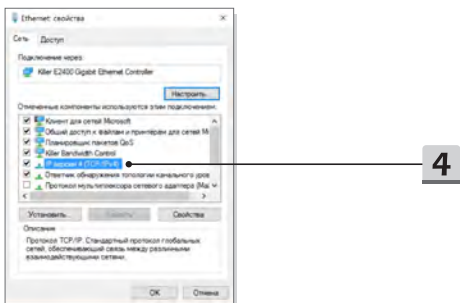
Ethernet: свойства ×

Сеть Доступ

Подключение через:

Killer E2400 Gigabit Ethernet Controller

Настроить...

Отмеченные компоненты используются этим подключением:

Клиент для сетей Microsoft
Общий доступ к файлам и принтерам для сетей M
Планировщик пакетов QoS
Killer Bandwidth Control
IP версии 4 (TCP/IPv4)
Ответчик обнаружения топологии канального уров
Протокол мультиплексора сетевого адаптера (Ma

Установить... Удалить Свойства

Описание
Протокол TCP/IP. Стандартный протокол глобальных сетей, обеспечивающий связь между различными взаимодействующими сетями.

OK Отмена

4